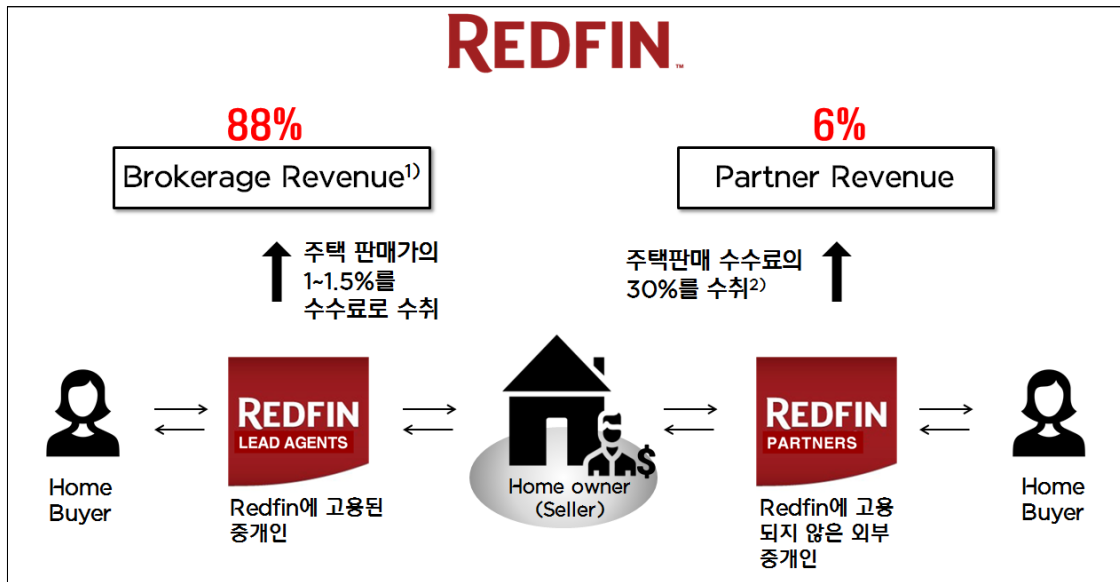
REDFIN™

88%

Brokerage Revenue$^{1)}$

주택 판매가의 1~1.5%를 수수료로 수취

6%

Partner Revenue

주택판매 수수료의 30%를 수취$^{2)}$

Home Buyer

REDFIN LEAD AGENTS

Redfin에 고용된 중개인

$

Home owner (Seller)

REDFIN PARTNERS

Redfin에 고용되지 않은 외부 중개인

Home Buyer